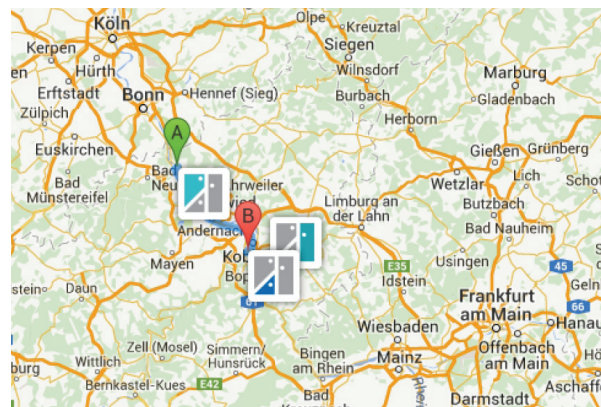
Köln
Olpe
Kreuztal
Kerpen
Siegen
Hürth
Erftstadt
Wilnsdorf
Marburg
Bonn
Hennef (Sieg)
Zülpich
Burbach
Gladenbach
Herborn
A
Euskirchen
Gießen
Grünberg
Bad
Neu
hrweiler
Wetzlar
Lich
Schot
Bad Münstereifel
Limburg an der Lahn
Butzbach
B
Andernach
Bad Nauheim
Mayen
Kob
Bop
E35
Usingen
45
Idstein
Daun
Frankfurt am Main
66
Wiesbaden
Hanau
Zell (Mosel)
Simmern/ Hunsrück
Bingen am Rhein
Mainz
Offenbach am Main
Wittlich
Bernkastel-Kues
E42
Bad
Darmstadt
Aschaff